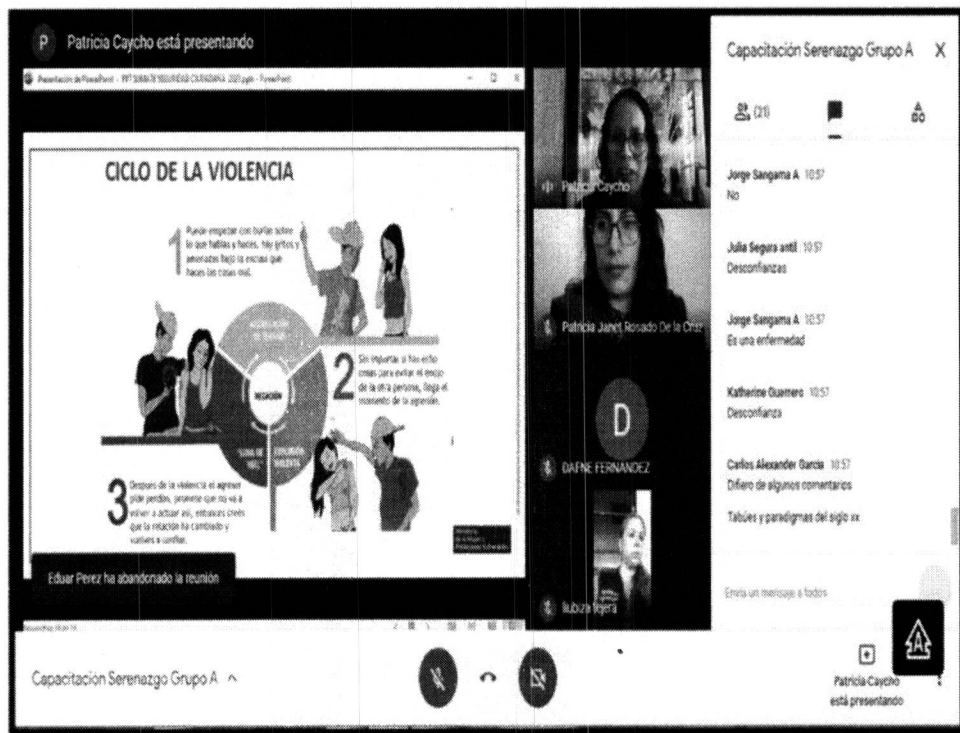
P Patricia Caycho está presentando

Presentación de PowerPoint - PPT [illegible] - PowerPoint

CICLO DE LA VIOLENCIA

1 Puede empezar con burlas sobre lo que hablas y haces, hay gritos y amenazas bajo la excusa que haces las cosas mal.

2 Sin importar si has echo cosas para evitar el enojo de la otra persona, llega el momento de la agresión.

3 Después de la violencia el agresor pide perdón, promete que no va a volver a actuar así, entonces crees que la relación ha cambiado y vuelves a confiar.

AGRESIÓN

Eduar Perez ha abandonado la reunión

Patricia Caycho

Patricia Janet Rosado De la Cruz

D

DAFNE FERNANDEZ

lluliza Vejera

Capacitación Serenazgo Grupo A X

(21)

Jorge Sangama A 10:57
No

Julia Segura antil 10:57
Desconfianzas

Jorge Sangama A 10:57
Es una enfermedad

Katherine Guanero 10:57
Desconfianza

Carlos Alexander Garcia 10:57
Difiero de algunos comentarios

Tabúes y paradigmas del siglo xx

Envía un mensaje a todos

Capacitación Serenazgo Grupo A ^

Patricia Caycho está presentando